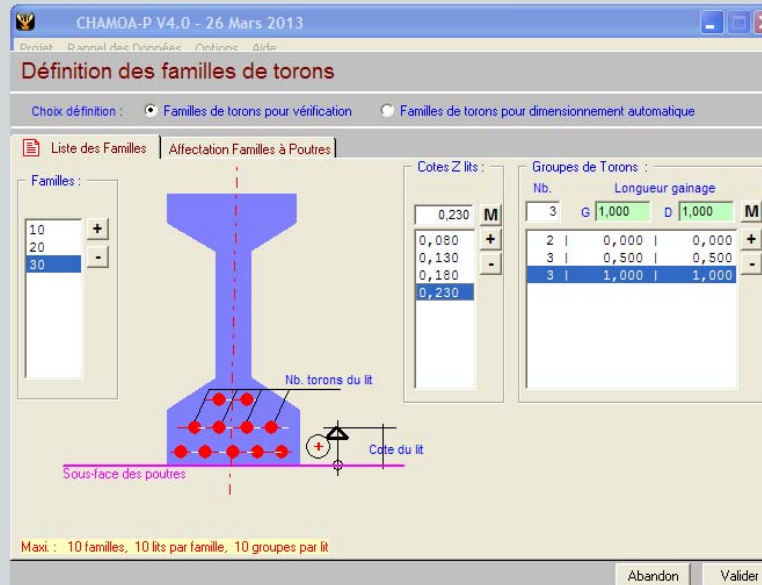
CHAMOA-P V4.0 - 26 Mars 2013

Projet Rappel des Données Options Aide

Définition des familles de torons

Choix définition : Familles de torons pour vérification Familles de torons pour dimensionnement automatique

Liste des Familles | Affectation Familles à Poutres

Familles :

10
20
30

+
-

Cotes Z lits :

0,230 M

0,080
0,130
0,180
0,230

+
-

Groupes de Torons :

Nb. Longueur gainage

3 G 1,000 D 1,000 M

| | | |
|---|---|---|
| 2 | 0,000 | 0,000 |
| 3 | 0,500 | 0,500 |
| 3 | 1,000 | 1,000 |

+
-

Nb. torons du lit

Cote du lit

Sous-face des poutres

Maxi. : 10 familles, 10 lits par famille, 10 groupes par lit

Abandon Valider